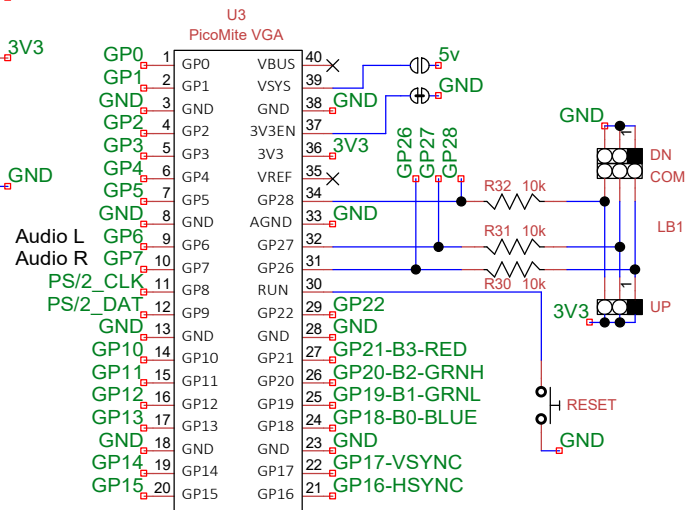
U3
PicoMite VGA

3V3
GND

GP0 1 GP0
GP1 2 GP1
GND 3 GND
GP2 4 GP2
GP3 5 GP3
GP4 6 GP4
GP5 7 GP5
GND 8 GND
Audio L GP6 9 GP6
Audio R GP7 10 GP7
PS/2_CLK 11 GP8
PS/2_DAT 12 GP9
GND 13 GND
GP10 14 GP10
GP11 15 GP11
GP12 16 GP12
GP13 17 GP13
GND 18 GND
GP14 19 GP14
GP15 20 GP15

VBUS 40
VSYS 39
GND 38 GND
3V3EN 37
3V3 36 3V3
VREF 35
GP28 34
AGND 33 GND
GP27 32
GP26 31
RUN 30
GP22 29 GP22
GND 28 GND
GP21 27 GP21-B3-RED
GP20 26 GP20-B2-GRNH
GP19 25 GP19-B1-GRNL
GP18 24 GP18-B0-BLUE
GND 23 GND
GP17 22 GP17-VSYNC
GP16 21 GP16-HSYNC

5v
GND
GP26 GP27 GP28
R32 10k
R31 10k
R30 10k
GND
DN
COM
LB1
UP
3V3
RESET
GND